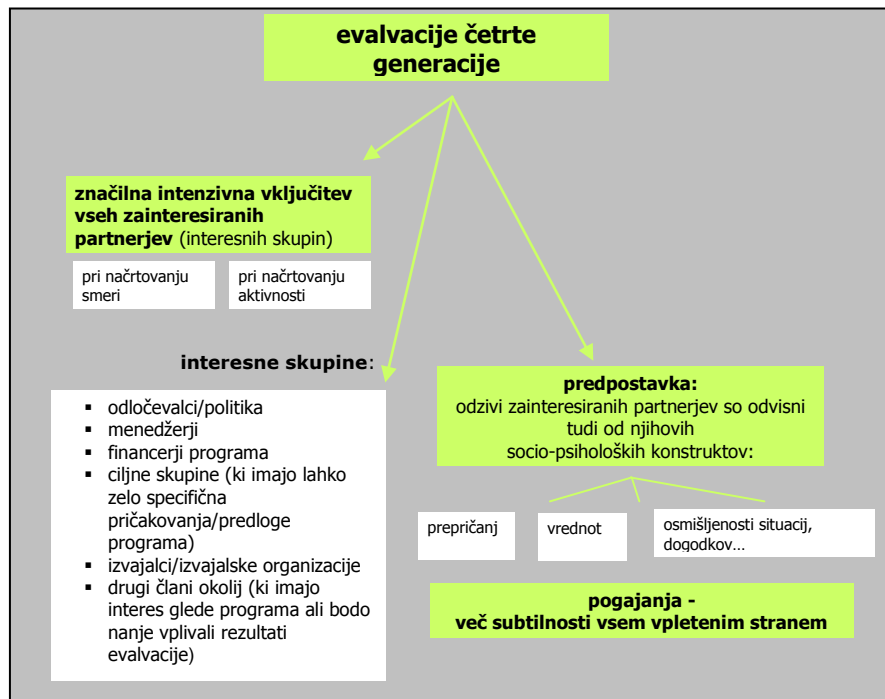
evalvacije četrte generacije

značilna intenzivna vključitev vseh zainteresiranih partnerjev (interesnih skupin)

pri načrtovanju smeri

pri načrtovanju aktivnosti

interesne skupine:

- odločevalci/politika
- menedžerji
- financerji programa
- ciljne skupine (ki imajo lahko zelo specifična pričakovanja/predloge programa)
- izvajalci/izvajalske organizacije
- drugi člani okolij (ki imajo interes glede programa ali bodo nanje vplivali rezultati evalvacije)

predpostavka:
odzivi zainteresiranih partnerjev so odvisni tudi od njihovih socio-psiholoških konstruktov:

prepričanj

vrednot

osmišljenosti situacij, dogodkov…

pogajanja -
več subtilnosti vsem vpletenim stranem